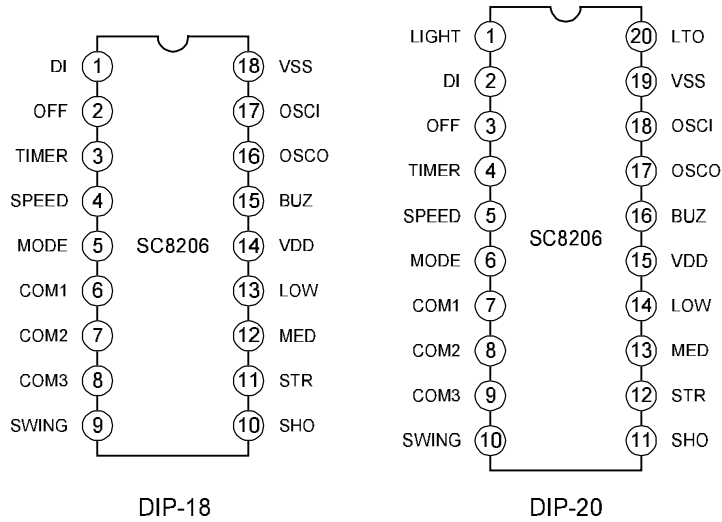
DI 1
OFF 2
TIMER 3
SPEED 4
MODE 5
COM1 6
COM2 7
COM3 8
SWING 9

SC8206

18 VSS
17 OSCI
16 OSCO
15 BUZ
14 VDD
13 LOW
12 MED
11 STR
10 SHO

DIP-18

LIGHT 1
DI 2
OFF 3
TIMER 4
SPEED 5
MODE 6
COM1 7
COM2 8
COM3 9
SWING 10

SC8206

20 LTO
19 VSS
18 OSCI
17 OSCO
16 BUZ
15 VDD
14 LOW
13 MED
12 STR
11 SHO

DIP-20